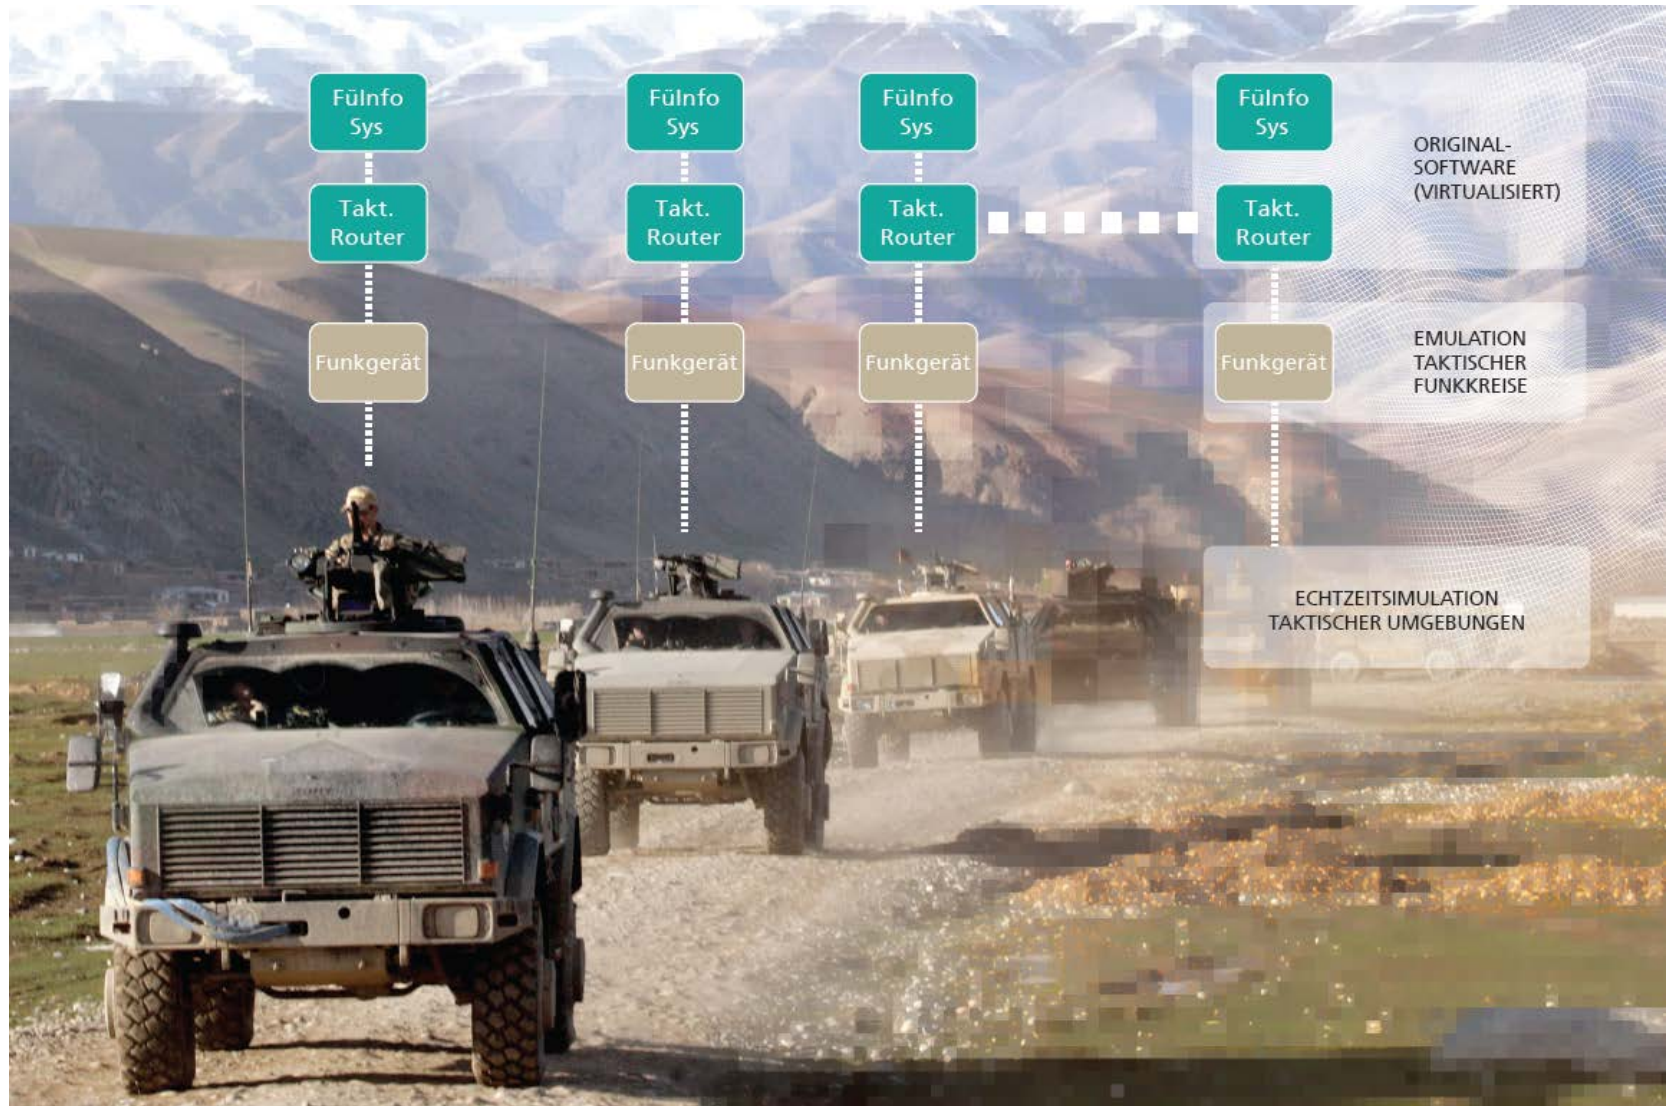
FüInfo Sys

Takt. Router

Funkgerät

FüInfo Sys

Takt. Router

Funkgerät

FüInfo Sys

Takt. Router

Funkgerät

FüInfo Sys

Takt. Router

Funkgerät

ORIGINAL-SOFTWARE (VIRTUALISIERT)

EMULATION TAKTISCHER FUNKKREISE

ECHTZEITSIMULATION TAKTISCHER UMGEBUNGEN